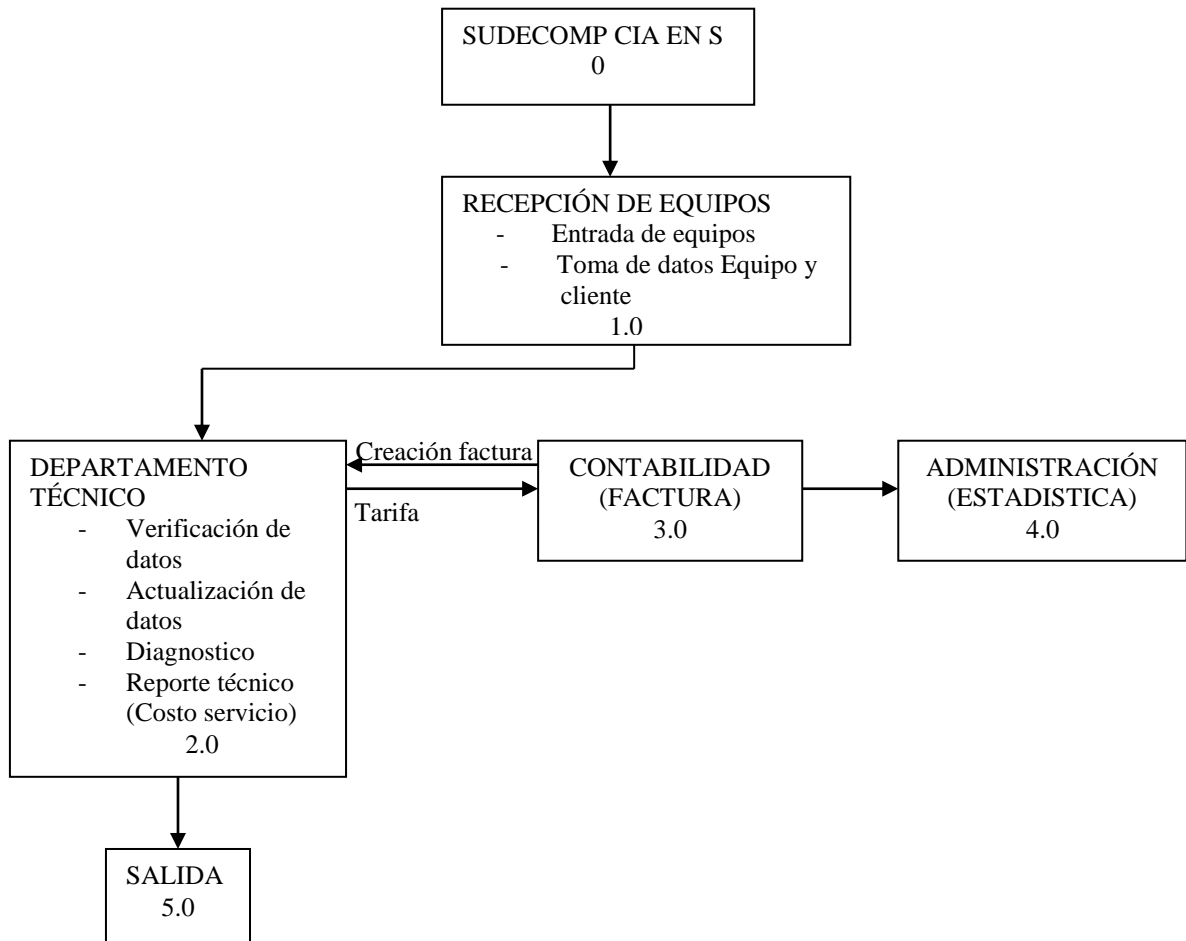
SUDECOMP CIA EN S
0

RECEPCIÓN DE EQUIPOS
- Entrada de equipos
- Toma de datos Equipo y cliente
1.0

DEPARTAMENTO TÉCNICO
- Verificación de datos
- Actualización de datos
- Diagnostico
- Reporte técnico (Costo servicio)
2.0

Creación factura

Tarifa

CONTABILIDAD
(FACTURA)
3.0

ADMINISTRACIÓN
(ESTADISTICA)
4.0

SALIDA
5.0